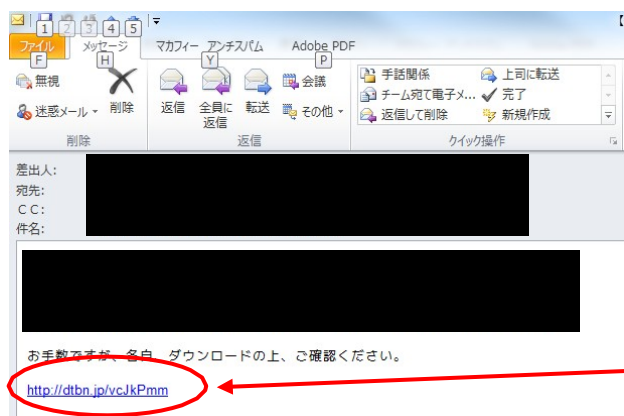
1 2 3 4 5

ファイル F
メッセージ H
マカフィー アンチスパム Y
Adobe PDF P

無視
迷惑メール
削除
削除

返信
全員に返信
転送
会議
その他
返信

手話関係
チーム宛て電子メ...
返信して削除
上司に転送
完了
新規作成
クイック操作

差出人:
宛先:
CC:
件名:

お手数ですが、各自、ダウンロードの上、ご確認ください。

http://dtbn.jp/vcJkPmm